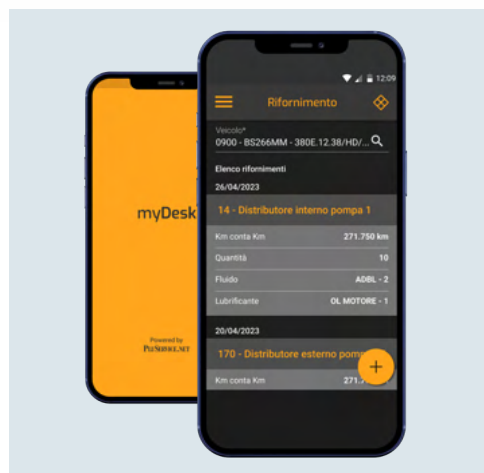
myDesk

Powered by
PLESHOOL.NET

12:09

Rifornimento

Veicolo*
0900 - BS266MM - 380E.12.38/HD/...

Elenco rifornimenti

26/04/2023

14 - Distributore interno pompa 1

| Km conta Km | 271.750 km |
|---|---|
| Quantità | 10 |
| Fluido | ADBL - 2 |
| Lubrificante | OL MOTORE - 1 |

20/04/2023

170 - Distributore esterno pomp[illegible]

Km conta Km 271.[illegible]

+